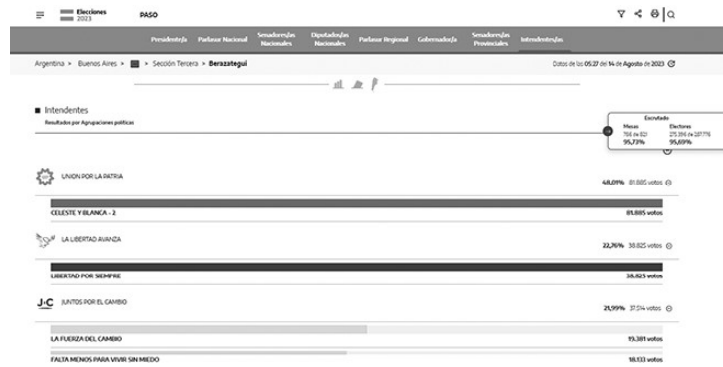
Elecciones 2023 PASO

Presidente/a | Parlasur Nacional | Senadores/as Nacionales | Diputados/as Nacionales | Parlasur Regional | Gobernador/a | Senadores/as Provinciales | Intendentes/as

Argentina > Buenos Aires > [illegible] > Sección Tercera > Berazategui

Datos de las 05:27 del 14 de Agosto de 2023

Intendentes
Resultados por Agrupaciones políticas

Escrutado
Mesas 786 de 821 95,73%
Electores 275.316 de 287.776 95,69%

UNION POR LA PATRIA 48,01% 81.885 votos

CELESTE Y BLANCA - 2 81.885 votos

LA LIBERTAD AVANZA 22,76% 38.825 votos

LIBERTAD POR SIEMPRE 38.825 votos

JxC JUNTOS POR EL CAMBIO 21,99% 37.514 votos

LA FUERZA DEL CAMBIO 19.381 votos

FALTA MENOS PARA VIVIR SIN MIEDO 18.133 votos